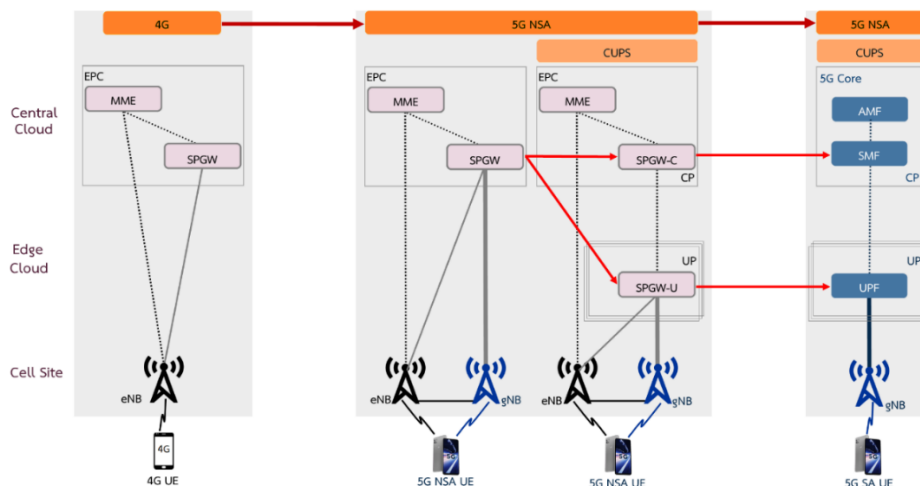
4G

5G NSA

5G NSA

CUPS

CUPS

Central Cloud

EPC

MME

SPGW

EPC

MME

SPGW

EPC

MME

SPGW-C

CP

5G Core

AMF

SMF

CP

Edge Cloud

UP

SPGW-U

UP

UPF

Cell Site

eNB

eNB

gNB

eNB

gNB

gNB

4G

4G UE

5G NSA UE

5G NSA UE

5G SA UE